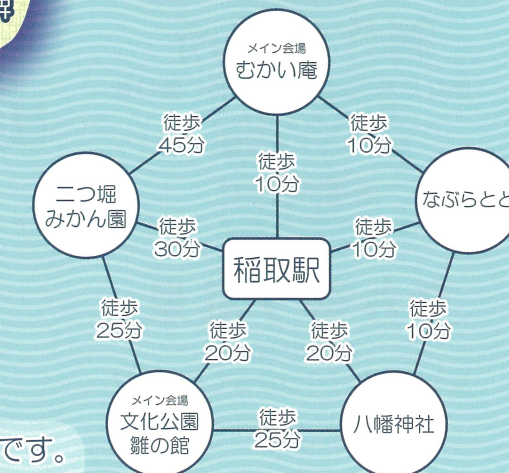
メイン会場
むかい庵

徒歩
45分

徒歩
10分

徒歩
10分

二つ堀
みかん園

なぶらとと

徒歩
30分

稲取駅

徒歩
10分

徒歩
25分

徒歩
20分

徒歩
20分

徒歩
10分

メイン会場
文化公園
雛の館

徒歩
25分

八幡神社

です。